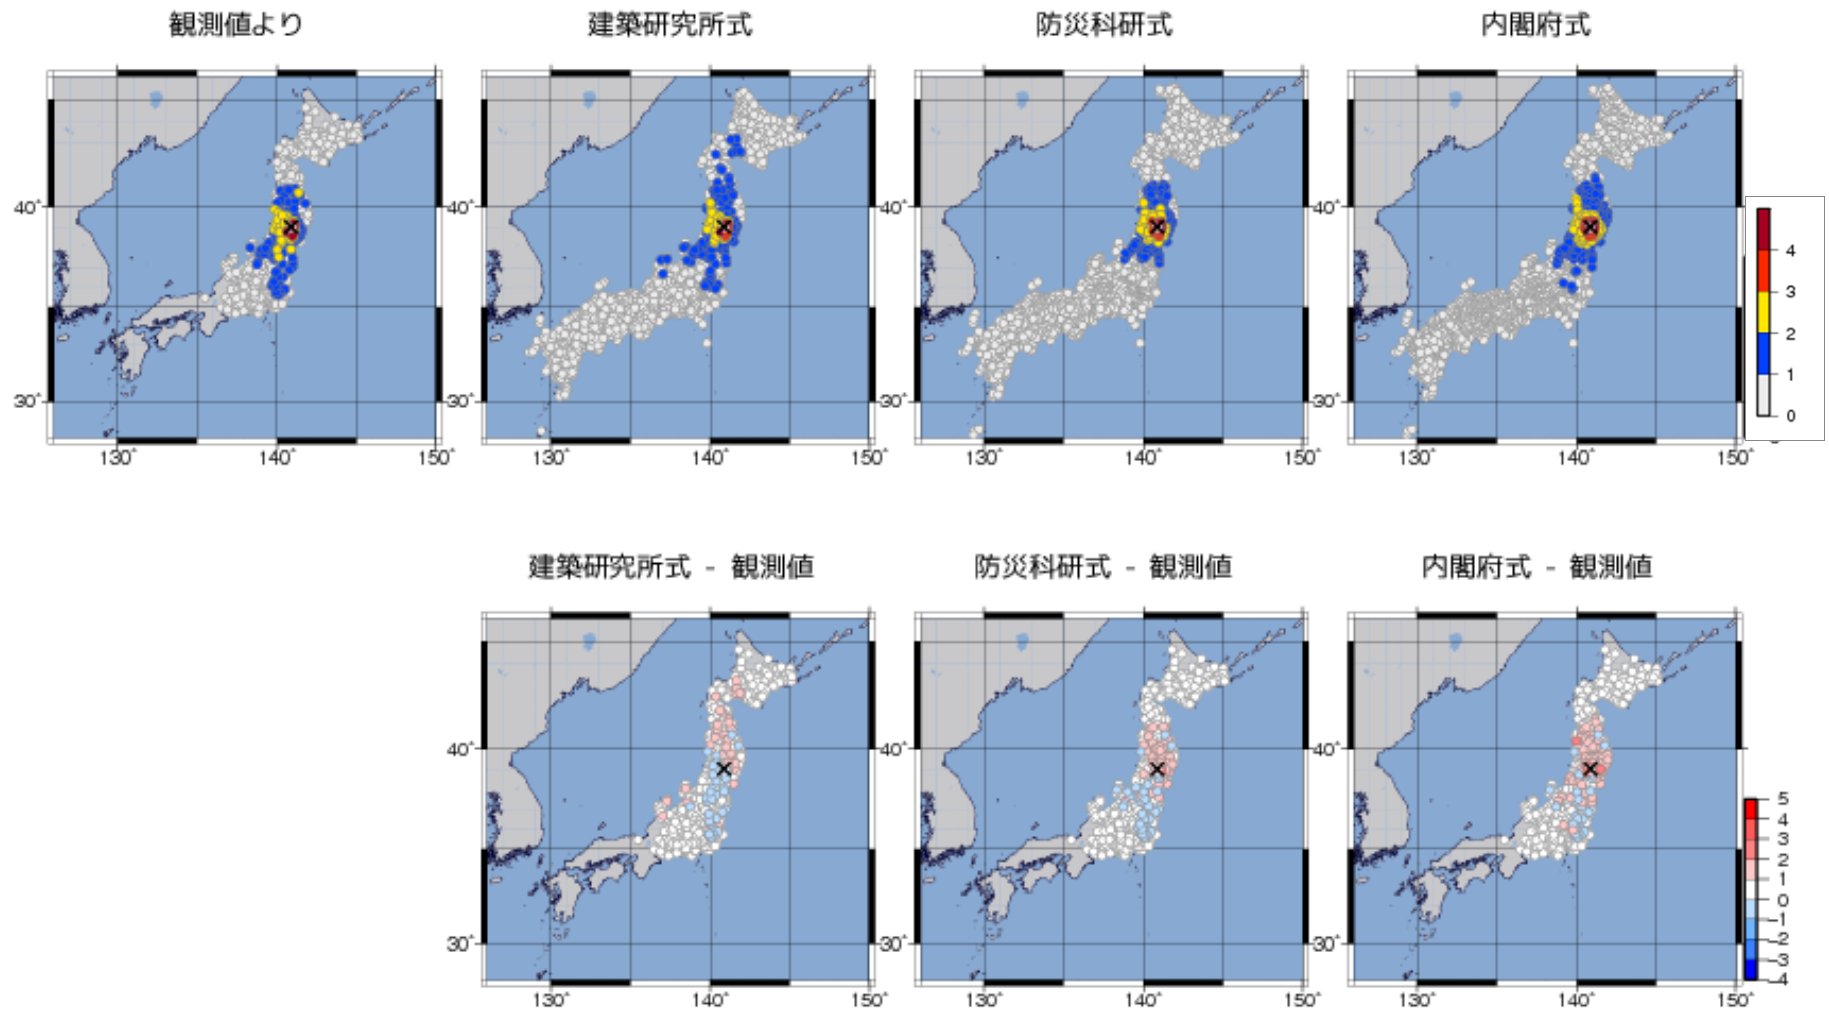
観測値より

40°
30°
130° 140° 150°

建築研究所式

40°
30°
130° 140° 150°

防災科研式

40°
30°
130° 140° 150°

内閣府式

40°
30°
130° 140° 150°

4
3
2
1
0

建築研究所式 - 観測値

40°
30°
130° 140° 150°

防災科研式 - 観測値

40°
30°
130° 140° 150°

内閣府式 - 観測値

40°
30°
130° 140° 150°

5
4
3
2
1
0
−1
−2
−3
−4